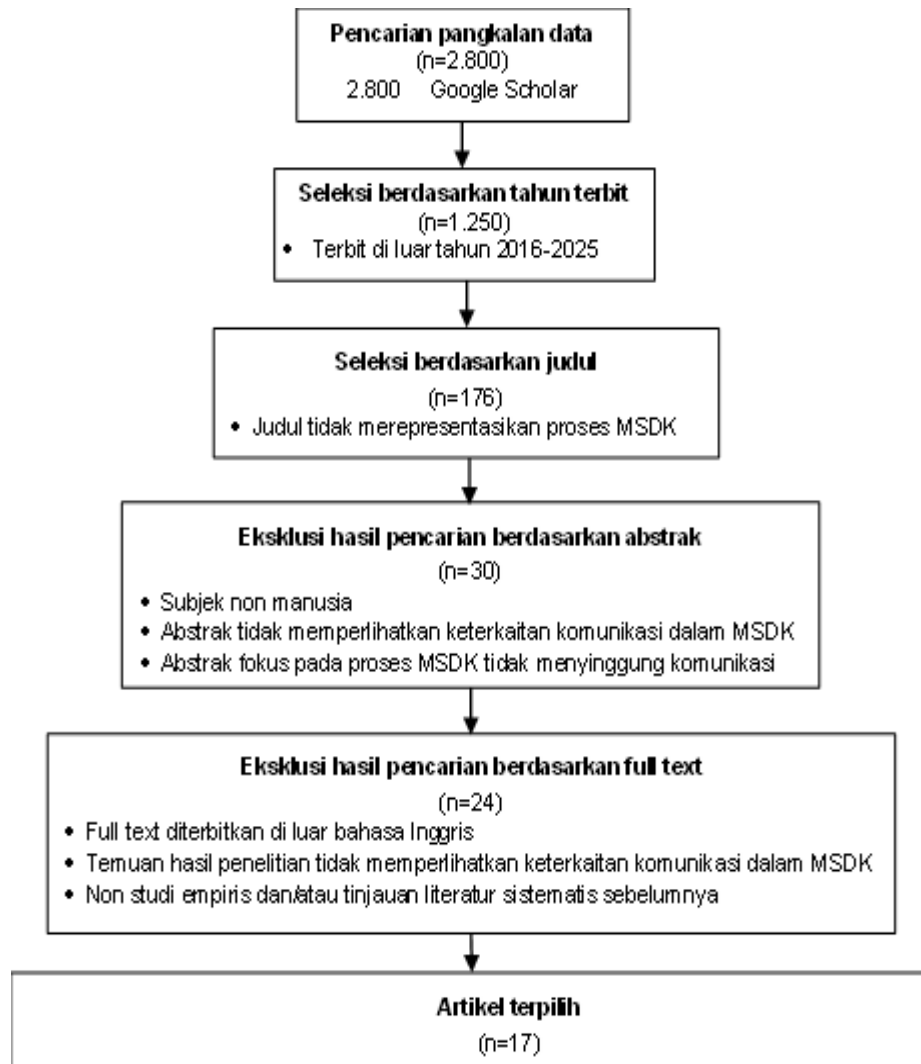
Pencarian pangkalan data
(n=2.800)
2.800 Google Scholar

Seleksi berdasarkan tahun terbit
(n=1.250)
• Terbit di luar tahun 2016-2025

Seleksi berdasarkan judul
(n=176)
• Judul tidak merepresentasikan proses MSDK

Eksklusi hasil pencarian berdasarkan abstrak
(n=30)
• Subjek non manusia
• Abstrak tidak memperlihatkan keterkaitan komunikasi dalam MSDK
• Abstrak fokus pada proses MSDK tidak menyinggung komunikasi

Eksklusi hasil pencarian berdasarkan full text
(n=24)
• Full text diterbitkan di luar bahasa Inggris
• Temuan hasil penelitian tidak memperlihatkan keterkaitan komunikasi dalam MSDK
• Non studi empiris dan/atau tinjauan literatur sistematis sebelumnya

Artikel terpilih
(n=17)